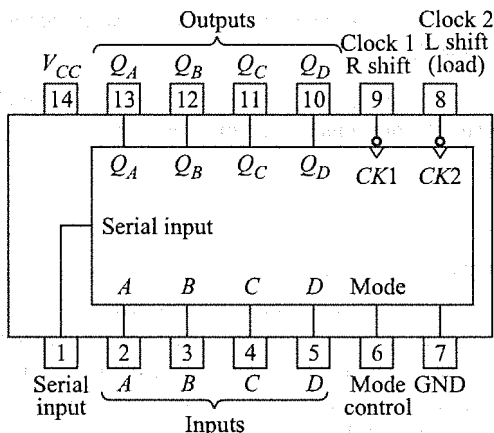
Outputs

Clock 2 L shift (load)

$V_{CC}$ $Q_A$ $Q_B$ $Q_C$ $Q_D$ Clock 1 R shift

14 13 12 11 10 9 8

$Q_A$ $Q_B$ $Q_C$ $Q_D$ $CK1$ $CK2$

Serial input

$A$ $B$ $C$ $D$ Mode

1 2 3 4 5 6 7

Serial input $A$ $B$ $C$ $D$ Mode control GND

Inputs